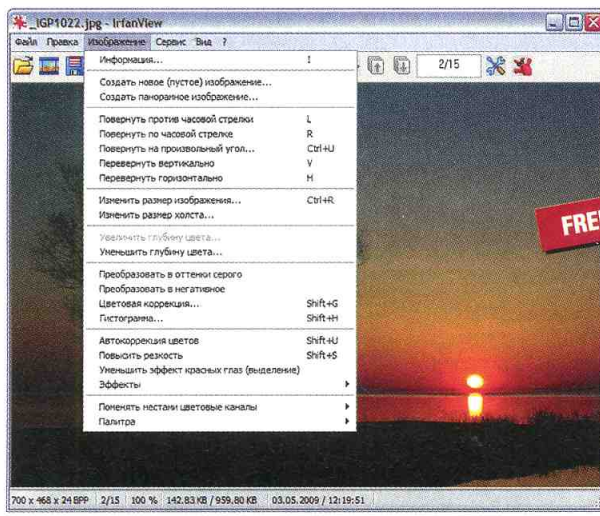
_IGP1022.jpg - IrfanView

Файл Правка Изображение Сервис Вид ?

2/15

Информация... I

Создать новое (пустое) изображение...
Создать панорамное изображение...

Повернуть против часовой стрелки L
Повернуть по часовой стрелке R
Повернуть на произвольный угол... Ctrl+U
Перевернуть вертикально V
Перевернуть горизонтально H

Изменить размер изображения... Ctrl+R
Изменить размер холста...

Увеличить глубину цвета...
Уменьшить глубину цвета...

Преобразовать в оттенки серого
Преобразовать в негативное
Цветовая коррекция... Shift+G
Гистограмма... Shift+H

Автокоррекция цветов Shift+U
Повысить резкость Shift+S
Уменьшить эффект красных глаз (выделение)
Эффекты

Поменять местами цветовые каналы
Палитра

FRE

700 x 468 x 24 BPP 2/15 100 % 142.83 KB / 959.80 KB 03.05.2009 / 12:19:51